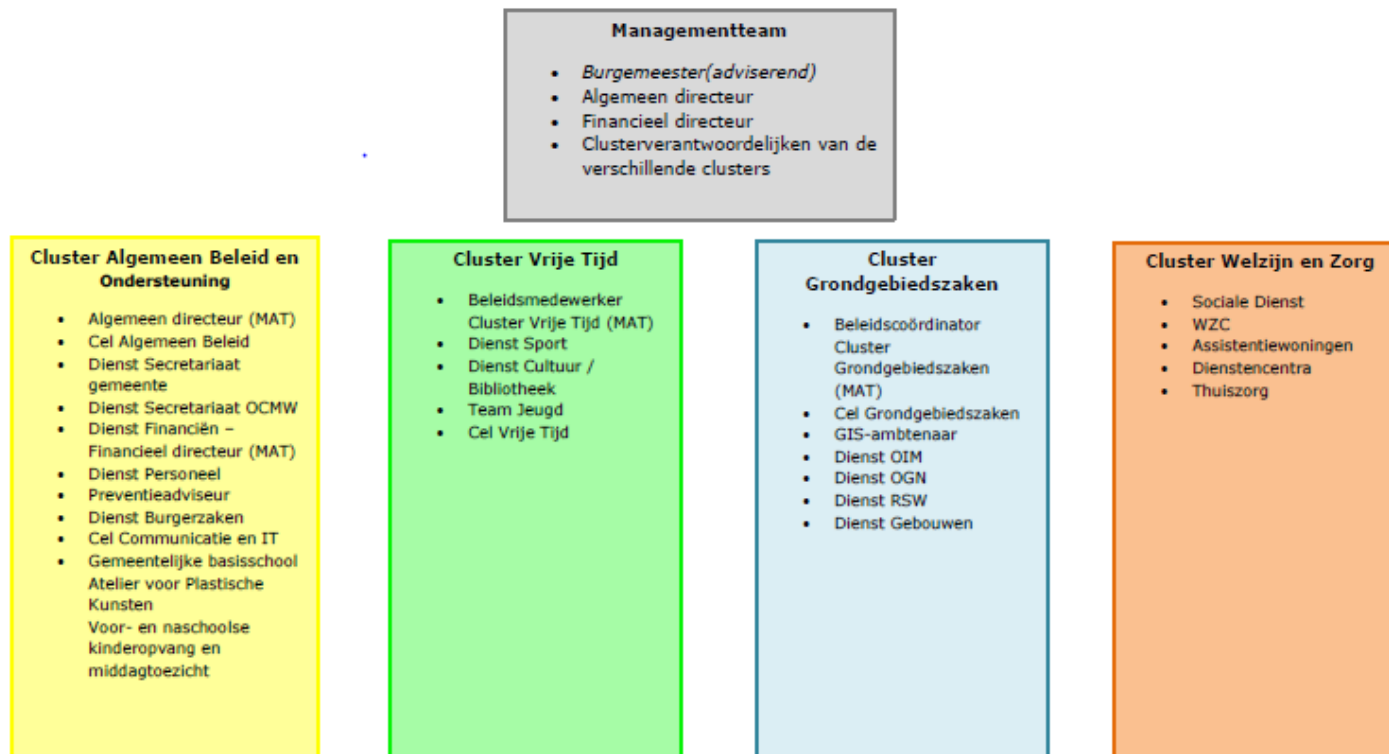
**Managementteam**

- *Burgemeester(adviserend)*
- Algemeen directeur
- Financieel directeur
- Clusterverantwoordelijken van de verschillende clusters

**Cluster Algemeen Beleid en Ondersteuning**

- Algemeen directeur (MAT)
- Cel Algemeen Beleid
- Dienst Secretariaat gemeente
- Dienst Secretariaat OCMW
- Dienst Financiën – Financieel directeur (MAT)
- Dienst Personeel
- Preventieadviseur
- Dienst Burgerzaken
- Cel Communicatie en IT
- Gemeentelijke basisschool
  Atelier voor Plastische Kunsten
  Voor- en naschoolse kinderopvang en middagtoezicht

**Cluster Vrije Tijd**

- Beleidsmedewerker Cluster Vrije Tijd (MAT)
- Dienst Sport
- Dienst Cultuur / Bibliotheek
- Team Jeugd
- Cel Vrije Tijd

**Cluster Grondgebiedszaken**

- Beleidscoördinator Cluster Grondgebiedszaken (MAT)
- Cel Grondgebiedszaken
- GIS-ambtenaar
- Dienst OIM
- Dienst OGN
- Dienst RSW
- Dienst Gebouwen

**Cluster Welzijn en Zorg**

- Sociale Dienst
- WZC
- Assistentiewoningen
- Dienstencentra
- Thuiszorg